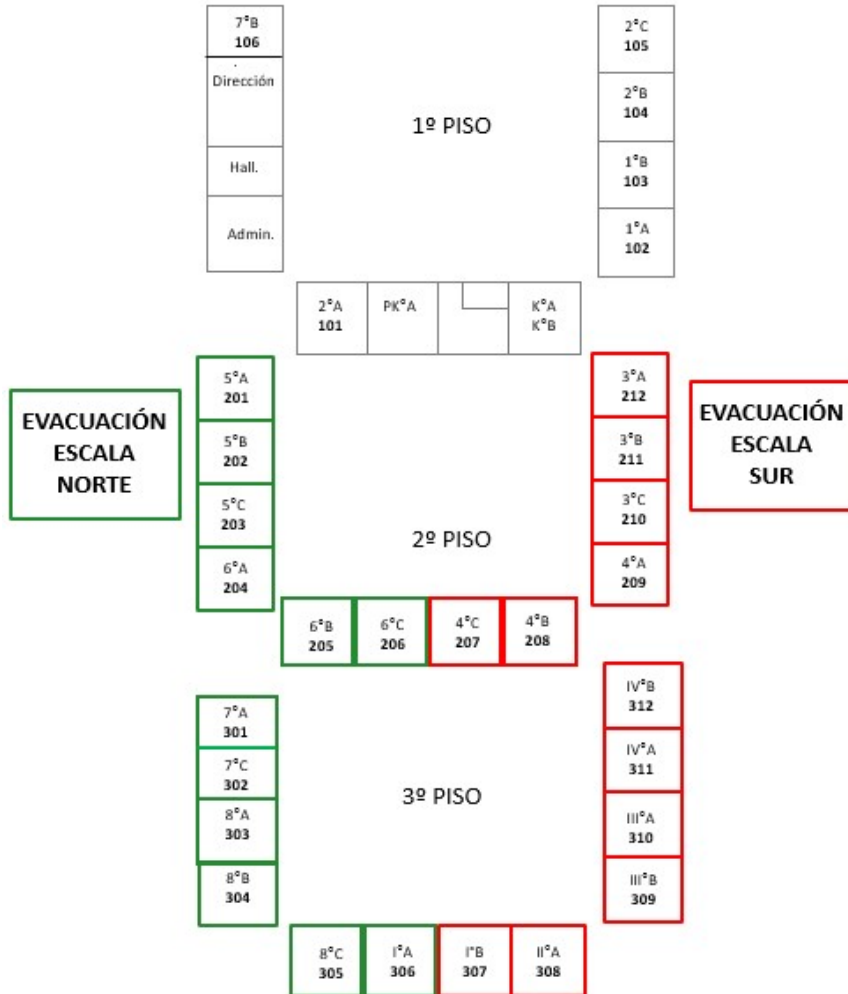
7°B
106

Dirección

Hall.

Admin.

2°C
105

2°B
104

1°B
103

1°A
102

1º PISO

2°A
101

PK°A

K°A
K°B

EVACUACIÓN
ESCALA
NORTE

5°A
201

5°B
202

5°C
203

6°A
204

3°A
212

3°B
211

3°C
210

4°A
209

EVACUACIÓN
ESCALA
SUR

2º PISO

6°B
205

6°C
206

4°C
207

4°B
208

7°A
301

7°C
302

8°A
303

8°B
304

IV°B
312

IV°A
311

III°A
310

III°B
309

3º PISO

8°C
305

I°A
306

I°B
307

II°A
308